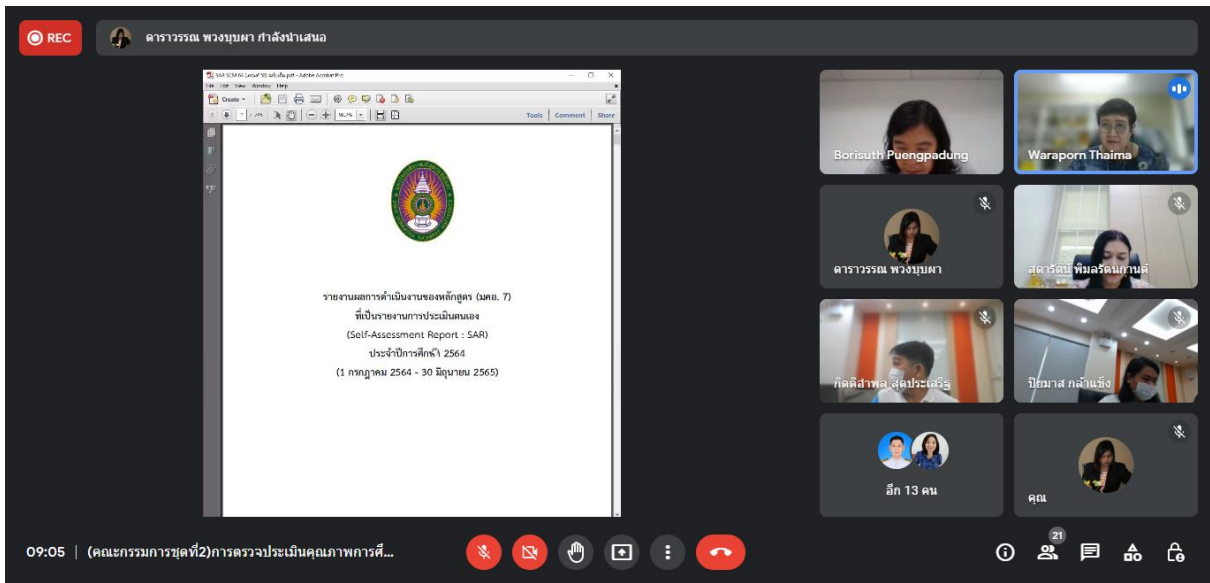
REC

ดาราวรรณ พวงบุบผา กำลังนำเสนอ

SAR SCM 64 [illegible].pdf - Adobe Acrobat Pro

File Edit View Window Help

Create

Tools Comment Share

รายงานผลการดำเนินงานของหลักสูตร (มคอ. 7)
ที่เป็นรายงานการประเมินตนเอง
(Self-Assessment Report : SAR)
ประจำปีการศึกษา 2564
(1 กรกฎาคม 2564 - 30 มิถุนายน 2565)

Borisuth Puengpadung

Waraporn Thaima

ดาราวรรณ พวงบุบผา

สุดารัตน์ พิมลรัตนกานต์

กิตติศักดิ์ สุดประเสริฐ

ปิยมาส กล้าแข็ง

อีก 13 คน

คุณ

09:05 | (คณะกรรมการชุดที่2)การตรวจประเมินคุณภาพการศึ...

21